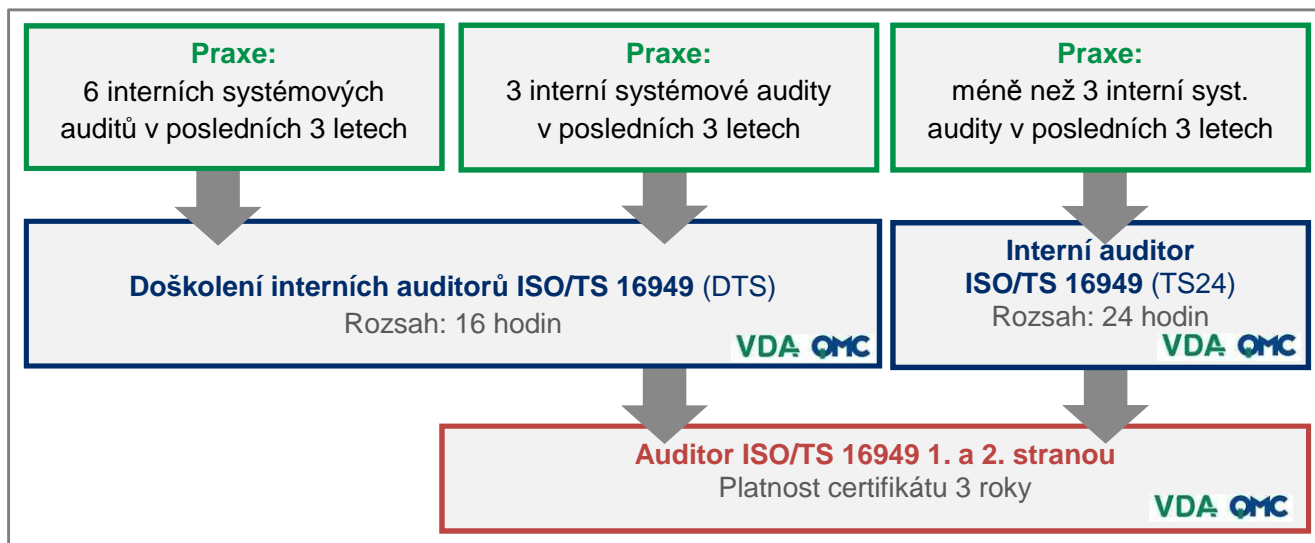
Praxe:
6 interních systémových auditů v posledních 3 letech

Praxe:
3 interní systémové audity v posledních 3 letech

Praxe:
méně než 3 interní syst. audity v posledních 3 letech

Doškolení interních auditorů ISO/TS 16949 (DTS)
Rozsah: 16 hodin
VDA QMC

Interní auditor ISO/TS 16949 (TS24)
Rozsah: 24 hodin
VDA QMC

Auditor ISO/TS 16949 1. a 2. stranou
Platnost certifikátu 3 roky
VDA QMC